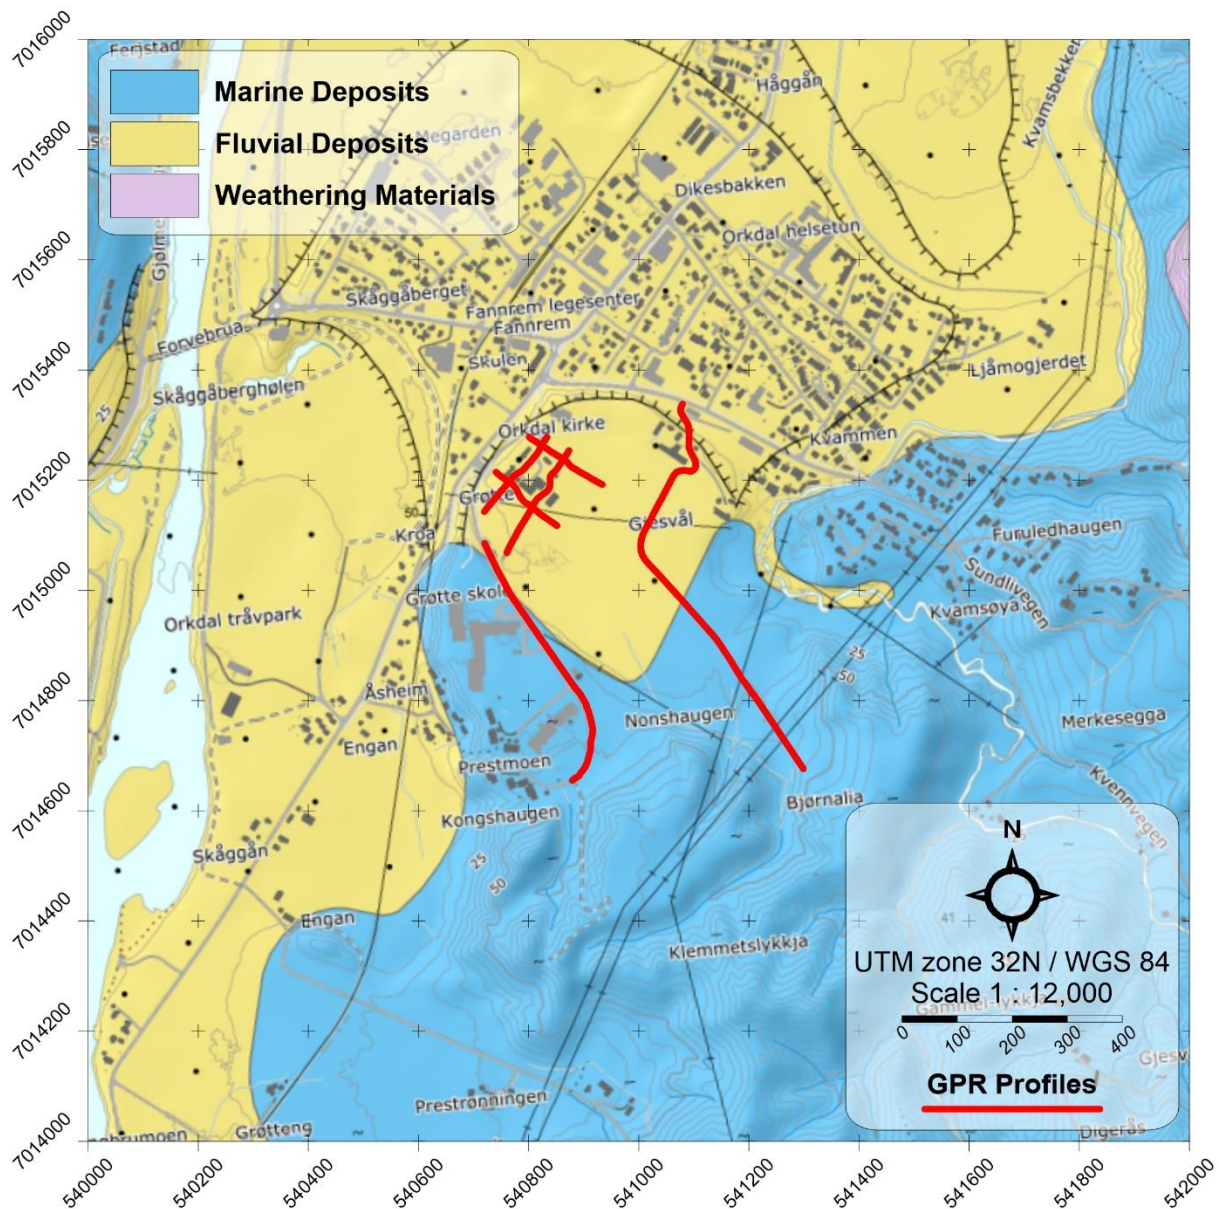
7016000
7015800
7015600
7015400
7015200
7015000
7014800
7014600
7014400
7014200
7014000

Marine Deposits
Fluvial Deposits
Weathering Materials

Ferjstad
Megarden
Håggån
Kvamsbekken
Dikesbakken
Orkdal helsetun
Gjølme
Skåggåberget
Fannrem legesenter
Fannrem
Forvebrua
Skulen
Ljåmogjerdet
Skåggåberghølen
25
Orkdal kirke
Kvammen
Grotte
Gjesvål
Kroa
Furuledhaugen
Sundlivegen
Grøtte skole
Kvamsøya
Orkdal travpark
25
50
Åsheim
Nonshaugen
Merkesegga
Engan
Prestmoen
Kvennvegen
Bjørnalia
Kongshaugen
25
50
Skåggån
Engan
Klemmetslykkja
Prestrønningen
Grøtteng
Gjesv
Digerås

N
UTM zone 32N / WGS 84
Scale 1 : 12,000
0 100 200 300 400
GPR Profiles

540000
540200
540400
540600
540800
541000
541200
541400
541600
541800
542000